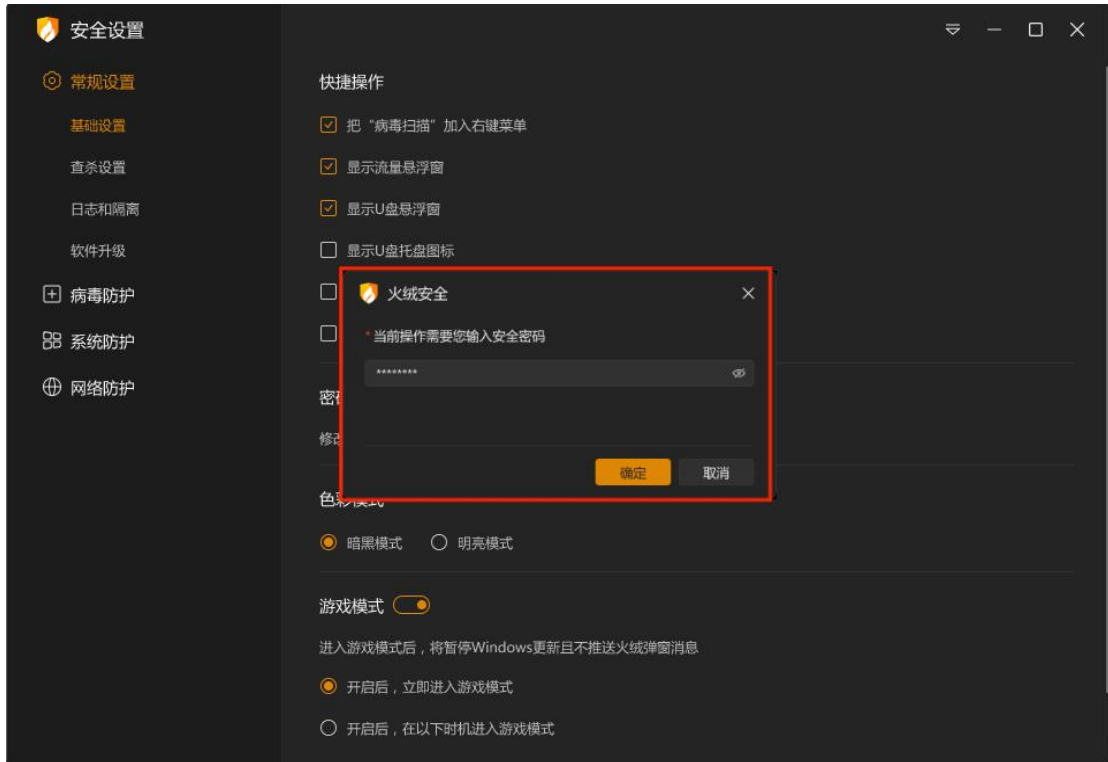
安全设置

常规设置
基础设置
查杀设置
日志和隔离
软件升级
病毒防护
系统防护
网络防护

快捷操作
把“病毒扫描”加入右键菜单
显示流量悬浮窗
显示U盘悬浮窗
显示U盘托盘图标

火绒安全
* 当前操作需要您输入安全密码
********
确定
取消

密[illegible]
修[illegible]

色彩模式
暗黑模式
明亮模式

游戏模式
进入游戏模式后，将暂停Windows更新且不推送火绒弹窗消息
开启后，立即进入游戏模式
开启后，在以下时机进入游戏模式